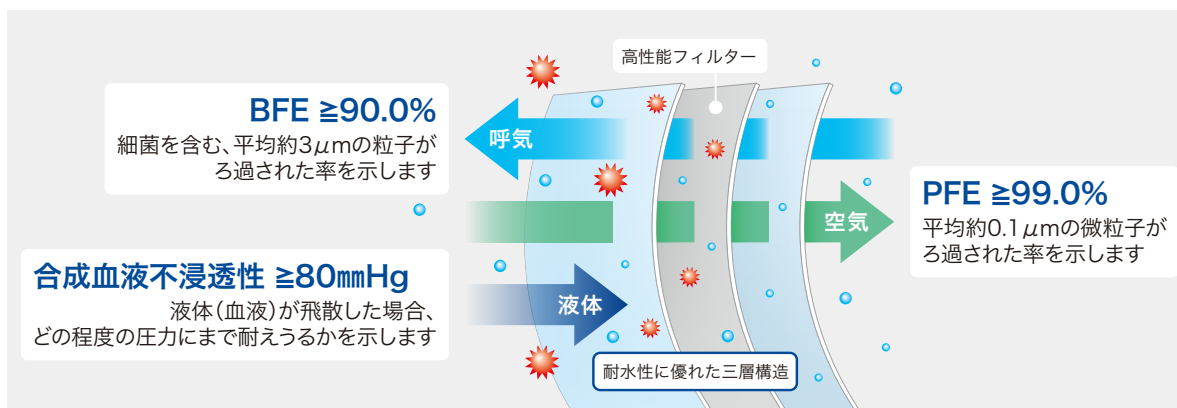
高性能フィルター

BFE ≧90.0%
細菌を含む、平均約3μmの粒子がろ過された率を示します

呼気

空気

PFE ≧99.0%
平均約0.1μmの微粒子がろ過された率を示します

合成血液不浸透性 ≧80㎜Hg
液体(血液)が飛散した場合、どの程度の圧力にまで耐えうるかを示します

液体

耐水性に優れた三層構造